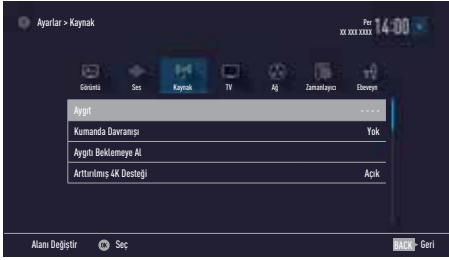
Ayarlar > Kaynak

Per
XX XXX XXXX
14:00

Görüntü
Ses
Kaynak
TV
Ağ
Zamanlayıcı
Ebeveyn

Aygıt
- - - -
Kumanda Davranışı
Yok
Aygıtı Beklemeye Al
Arttırılmış 4K Desteği
Açık

Alanı Değiştir
OK Seç
BACK Geri